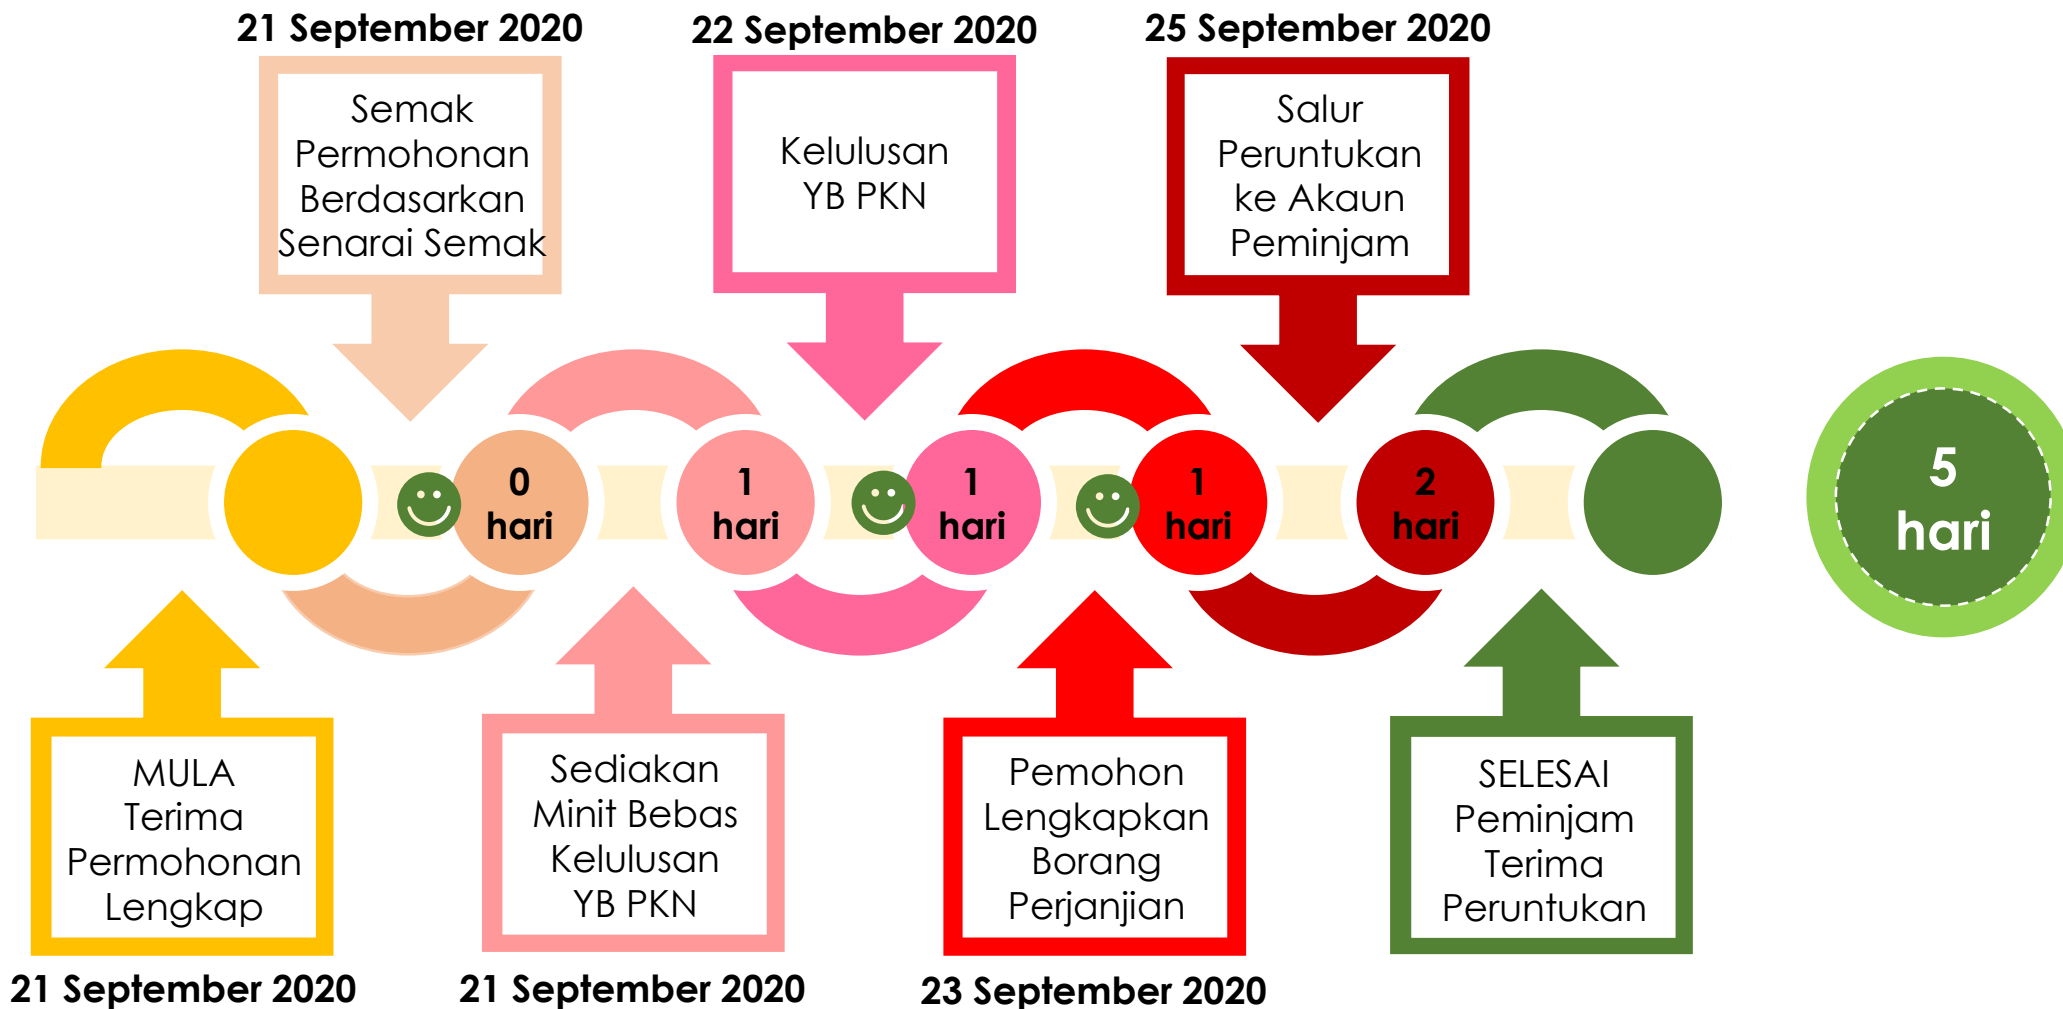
21 September 2020
Semak Permohonan Berdasarkan Senarai Semak

22 September 2020
Kelulusan YB PKN

25 September 2020
Salur Peruntukan ke Akaun Peminjam

0 hari

1 hari

1 hari

1 hari

2 hari

5 hari

MULA Terima Permohonan Lengkap
21 September 2020

Sediakan Minit Bebas Kelulusan YB PKN
21 September 2020

Pemohon Lengkapkan Borang Perjanjian
23 September 2020

SELESAI Peminjam Terima Peruntukan